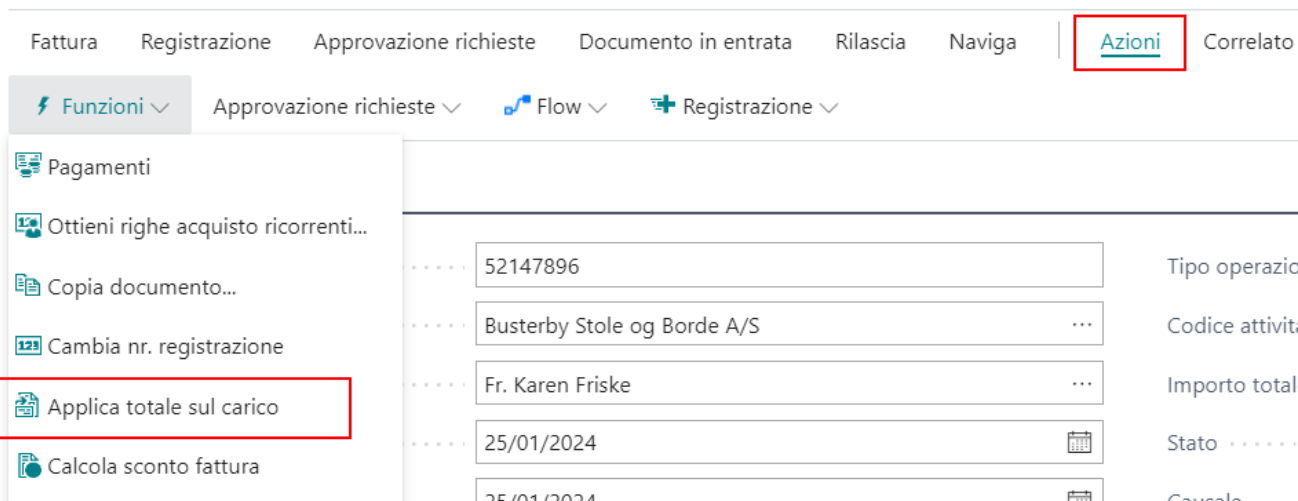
Fattura Registrazione Approvazione richieste Documento in entrata Rilascia Naviga Azioni Correlato

Funzioni Approvazione richieste Flow Registrazione

Pagamenti

Ottieni righe acquisto ricorrenti...

Copia documento...

Cambia nr. registrazione

Applica totale sul carico

Calcola sconto fattura

52147896

Busterby Stole og Borde A/S

Fr. Karen Friske

25/01/2024

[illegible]

Tipo operazio

Codice attivit

Importo total

Stato

Causale